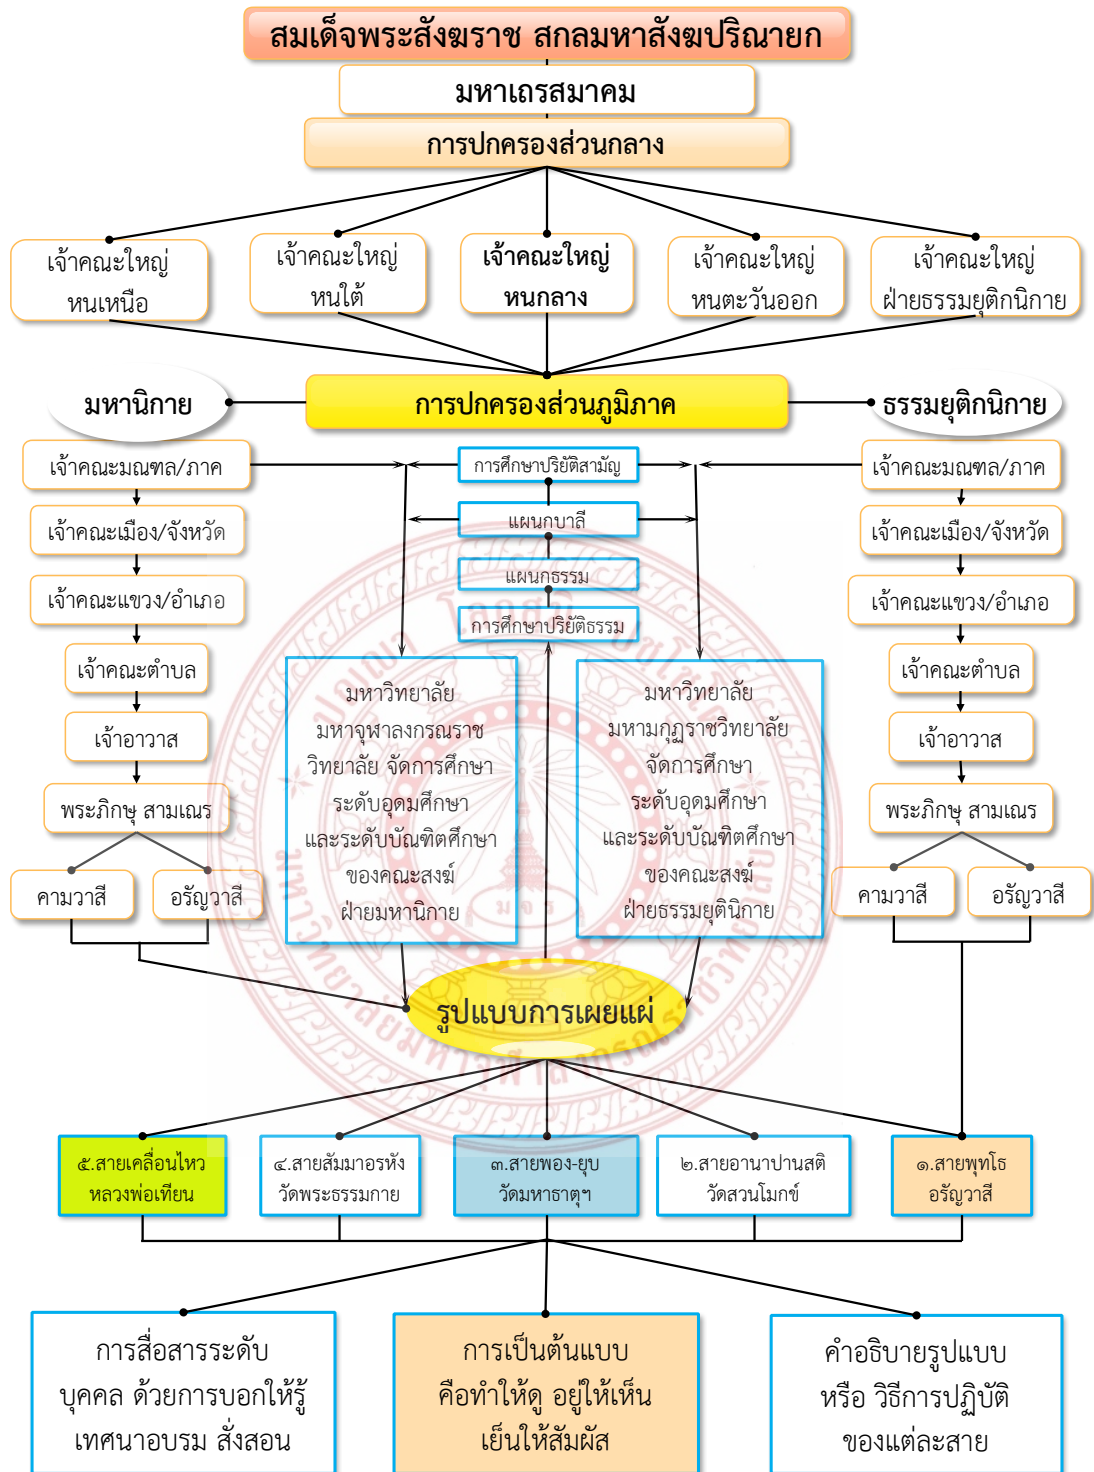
สมเด็จพระสังฆราช สกลมหาสังฆปริณายก

มหาเถรสมาคม

การปกครองส่วนกลาง

เจ้าคณะใหญ่ หนเหนือ

เจ้าคณะใหญ่ หนใต้

เจ้าคณะใหญ่ หนกลาง

เจ้าคณะใหญ่ หนตะวันออก

เจ้าคณะใหญ่ ฝ่ายธรรมยุติกนิกาย

มหานิกาย

การปกครองส่วนภูมิภาค

ธรรมยุติกนิกาย

เจ้าคณะมณฑล/ภาค

เจ้าคณะเมือง/จังหวัด

เจ้าคณะแขวง/อำเภอ

เจ้าคณะตำบล

เจ้าอาวาส

พระภิกษุ สามเณร

คามวาสี

อรัญวาสี

การศึกษาปริยัติสามัญ

แผนกบาลี

แผนกธรรม

การศึกษาปริยัติธรรม

มหาวิทยาลัย มหาจุฬาลงกรณราช วิทยาลัย จัดการศึกษา ระดับอุดมศึกษา และระดับบัณฑิตศึกษา ของคณะสงฆ์ ฝ่ายมหานิกาย

มหาวิทยาลัย มหามกุฏราชวิทยาลัย จัดการศึกษา ระดับอุดมศึกษา และระดับบัณฑิตศึกษา ของคณะสงฆ์ ฝ่ายธรรมยุตินิกาย

เจ้าคณะมณฑล/ภาค

เจ้าคณะเมือง/จังหวัด

เจ้าคณะแขวง/อำเภอ

เจ้าคณะตำบล

เจ้าอาวาส

พระภิกษุ สามเณร

คามวาสี

อรัญวาสี

รูปแบบการเผยแผ่

๕.สายเคลื่อนไหว หลวงพ่อเทียน

๔.สายสัมมาอรหัง วัดพระธรรมกาย

๓.สายพอง-ยุบ วัดมหาธาตุฯ

๒.สายอานาปานสติ วัดสวนโมกข์

๑.สายพุทโธ อรัญวาสี

การสื่อสารระดับ บุคคล ด้วยการบอกให้รู้ เทศนาอบรม สั่งสอน

การเป็นต้นแบบ คือทำให้ดู อยู่ให้เห็น เย็นให้สัมผัส

คำอธิบายรูปแบบ หรือ วิธีการปฏิบัติ ของแต่ละสาย